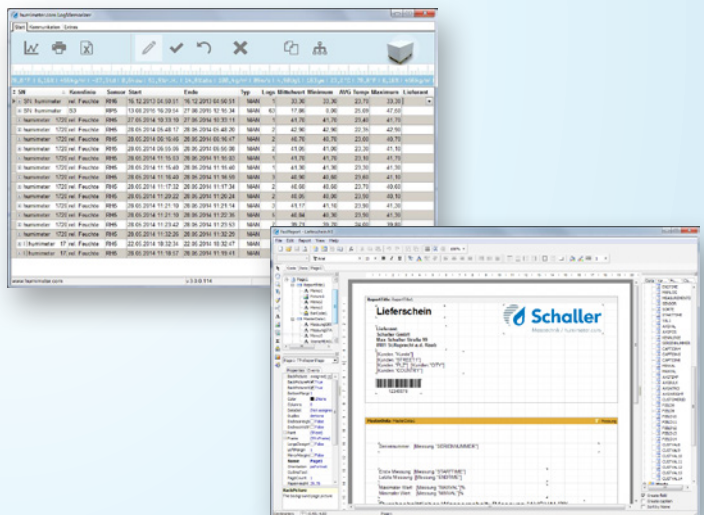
humimeter.com Logfilemanager

Start | Kommunikation | Extras

| SN | Kennlinie | Sensor | Start | Ende | Typ | Logs | Mittelwert | Minimum | AVG Temp | Maximum | Lieferant |
|---|---|---|---|---|---|---|---|---|---|---|---|
| SFS humimeter | rel. Feuchte | RHS | 16.12.2013 04:39:01 | 16.12.2013 04:50:51 | MAN | 1 | 33,30 | 33,30 | 23,70 | 33,30 | |
| SFS humimeter | 3/3 | RHS | 13.08.2010 16:29:54 | 27.08.2010 10:16:34 | MAN | 65 | 17,90 | 0,00 | 25,60 | 47,60 | |
| humimeter | rel. Feuchte | RHS | 27.05.2014 16:33:18 | 27.05.2014 16:33:18 | MAN | 1 | 41,70 | 41,70 | 23,40 | 41,70 | |
| humimeter | rel. Feuchte | RHS | 28.05.2014 05:48:17 | 28.05.2014 05:48:20 | MAN | 2 | 42,90 | 42,90 | 22,30 | 42,90 | |
| humimeter | rel. Feuchte | RHS | 28.05.2014 06:18:46 | 28.05.2014 06:18:47 | MAN | 2 | 40,70 | 40,70 | 22,60 | 40,70 | |
| humimeter | rel. Feuchte | RHS | 28.05.2014 06:55:06 | 28.05.2014 06:55:08 | MAN | 2 | 41,00 | 41,00 | 23,20 | 41,10 | |
| humimeter | rel. Feuchte | RHS | 28.05.2014 11:15:03 | 28.05.2014 11:16:03 | MAN | 1 | 41,70 | 41,70 | 23,10 | 41,70 | |
| humimeter | rel. Feuchte | RHS | 28.05.2014 11:16:40 | 28.05.2014 11:16:40 | MAN | 1 | 41,30 | 41,30 | 23,30 | 41,30 | |
| humimeter | rel. Feuchte | RHS | 28.05.2014 11:16:49 | 28.05.2014 11:16:50 | MAN | 2 | 40,90 | 40,90 | 23,40 | 40,90 | |
| humimeter | rel. Feuchte | RHS | 28.05.2014 11:17:32 | 28.05.2014 11:17:34 | MAN | 2 | 40,60 | 40,60 | 23,70 | 40,60 | |
| humimeter | rel. Feuchte | RHS | 28.05.2014 11:20:22 | 28.05.2014 11:20:24 | MAN | 2 | 40,90 | 40,90 | 23,60 | 40,90 | |
| humimeter | rel. Feuchte | RHS | 28.05.2014 11:21:10 | 28.05.2014 11:21:14 | MAN | 3 | 41,17 | 41,10 | 23,60 | 41,20 | |
| humimeter | rel. Feuchte | RHS | 28.05.2014 11:21:19 | 28.05.2014 11:22:36 | MAN | 6 | 40,84 | 40,30 | 23,50 | 41,20 | |
| humimeter | rel. Feuchte | RHS | 28.05.2014 11:23:42 | 28.05.2014 11:23:53 | MAN | 2 | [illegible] | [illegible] | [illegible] | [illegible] | |
| humimeter | rel. Feuchte | RHS | 28.05.2014 11:32:26 | 28.05.2014 11:32:26 | MAN | 1 | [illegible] | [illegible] | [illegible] | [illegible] | |
| humimeter | rel. Feuchte | RHS | 22.05.2014 18:32:34 | 22.05.2014 10:32:47 | MAN | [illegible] | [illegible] | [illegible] | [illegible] | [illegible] | |
| humimeter | rel. Feuchte | RHS | 28.05.2014 11:18:17 | 28.05.2014 11:18:41 | MAN | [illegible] | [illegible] | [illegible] | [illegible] | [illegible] | |

www.humimeter.com

FastReport - Lieferschein.frx

File Edit Report View Help

Lieferschein

Schaller

Lieferant:
Schaller GmbH
Max Schaller Straße 99
8181 St.Ruprecht a.d. Raab

[Kunden."Kunde"]
[Kunden."STREET"]
[Kunden."PLZ"] [Kunden."CITY"]
[Kunden."COUNTRY"]

Seriennummer: [Messung."SERIENNUMMER"]

Erste Messung: [Messung."STARTTIME"]
Letzte Messung: [Messung."ENDTIME"]

Maximaler Wert: [Messung."MAXVAL"] %
Minimaler Wert: [Messung."MINVAL"] %